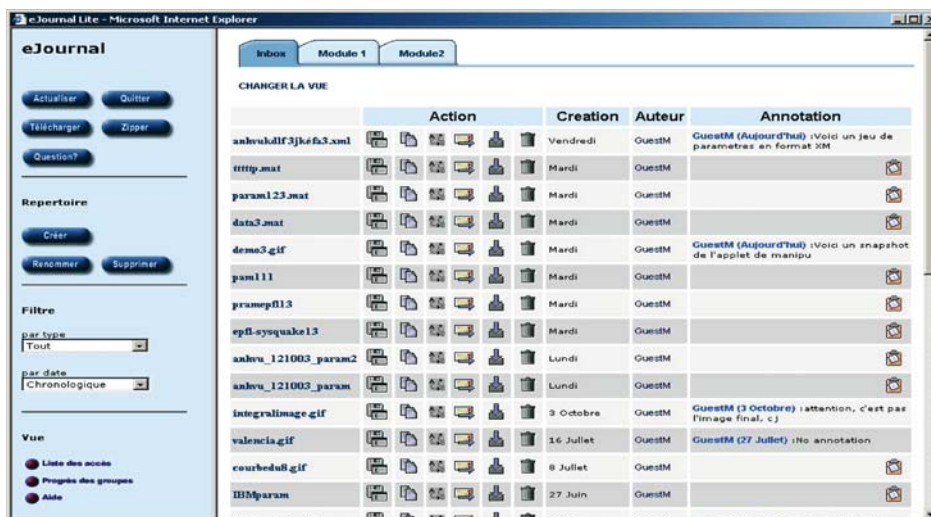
eJournal Lite - Microsoft Internet Explorer

eJournal

Actualiser Quitter
Télécharger Zipper
Question?

Repertoire

Créer
Renommer Supprimer

Filtre

par type
Tout

par date
Chronologique

Vue

Liste des accès
Progrès des groupes
Aide

Inbox Module 1 Module2

CHANGER LA VUE

| | Action | Creation | Auteur | Annotation |
|---|---|---|---|---|
| anhvukdlf3jkéfa3.xml | | Vendredi | GuestM | GuestM (Aujourd'hui) :Voici un jeu de parametres en format XM |
| ttttp.mat | | Mardi | GuestM | |
| param123.mat | | Mardi | GuestM | |
| data3.mat | | Mardi | GuestM | |
| demo3.gif | | Mardi | GuestM | GuestM (Aujourd'hui) :Voici un snapshot de l'applet de manipu |
| pam111 | | Mardi | GuestM | |
| pramepfl13 | | Mardi | GuestM | |
| epfl-sysquake13 | | Mardi | GuestM | |
| anhvu_121003_param2 | | Lundi | GuestM | |
| anhvu_121003_param | | Lundi | GuestM | |
| integralimage.gif | | 3 Octobre | GuestM | GuestM (3 Octobre) :attention, c'est pas l'image final, cj |
| valencia.gif | | 16 Juillet | GuestM | GuestM (27 Juillet) :No annotation |
| courbedu8.gif | | 8 Juillet | GuestM | |
| IBMparam | | 27 Juin | GuestM | |